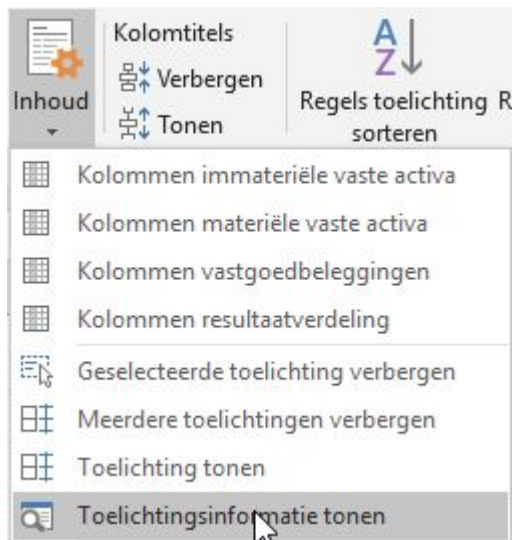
Inhoud

Kolomtitels

Verbergen

Tonen

A
Z

Regels toelichting sorteren

R

Kolommen immateriële vaste activa

Kolommen materiële vaste activa

Kolommen vastgoedbeleggingen

Kolommen resultaatverdeling

Geselecteerde toelichting verbergen

Meerdere toelichtingen verbergen

Toelichting tonen

Toelichtingsinformatie tonen